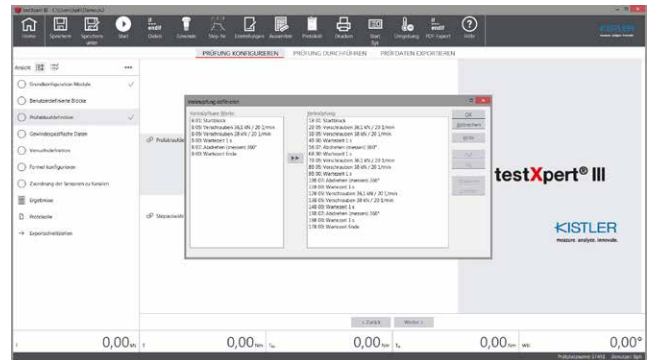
testXpert III - C:\Users\testXpert\Demo.zs2

Home Speichern Speichern unter Start Daten Einstellungen Ausweiten Protokoll Drucken Umgebung PDF-Export Hilfe

KISTLER

PRÜFUNG KONFIGURIEREN PRÜFUNG DURCHFÜHREN PRÜFDATEN EXPORTIEREN

Ansicht

Grundkonfiguration Module

Benutzerdefinierte Blöcke

Prüfablaufdefinition

Gewindespezifische Daten

Verschraubertools

Formel konfigurieren

Zuordnung der Sensoren zu Kanälen

Ergebnisse

Protokolle

Exportschnittstellen

Prüfablauf

Stepsequenz

Meilenprüfung definieren

Verfügbare Blöcke
0:01: Startblock
0:05: Verschrauben 36,1 kN / 20 1/min
0:05: Verschrauben 28 kN / 20 1/min
0:05: Wartezeit 1 s
0:07: Abdrehen (niveau) 360°
0:03: Wartezeit Ende

Prüfablauf
10 01: Startblock
20 05: Verschrauben 36,1 kN / 20 1/min
30 05: Verschrauben 28 kN / 20 1/min
40 06: Wartezeit 1 s
50 07: Abdrehen (niveau) 360°
60 06: Wartezeit 1 s
70 05: Verschrauben 36,1 kN / 20 1/min
80 05: Verschrauben 28 kN / 20 1/min
90 06: Wartezeit 1 s
100 07: Abdrehen (niveau) 360°
110 06: Wartezeit 1 s
120 05: Verschrauben 36,1 kN / 20 1/min
130 05: Verschrauben 28 kN / 20 1/min
140 06: Wartezeit 1 s
150 07: Abdrehen (niveau) 360°
160 06: Wartezeit 1 s
170 03: Wartezeit Ende

OK
Abbrechen
Hilfe

testXpert® III

KISTLER
measure. analyze. innovate.

< Zurück Weiter >

0,00 kN 0,00 Nm 0,00 Nm 0,00 kN 0,00°